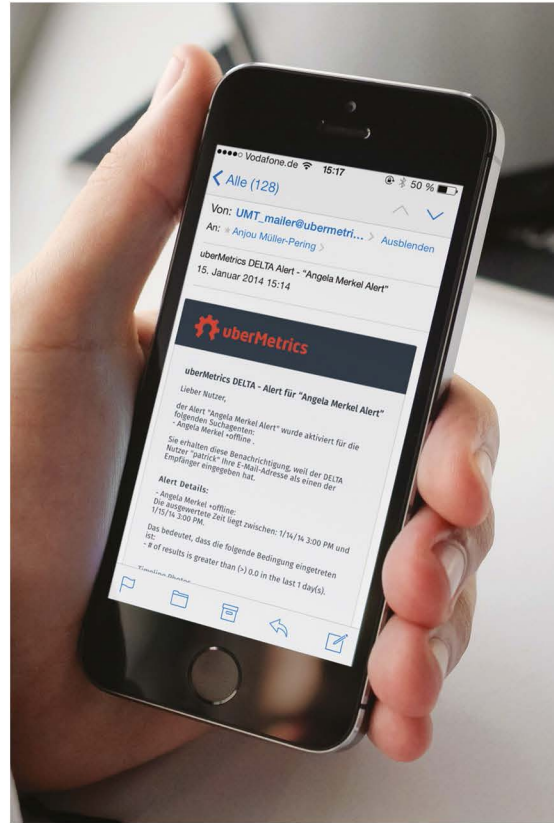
●●●●○ Vodafone.de 15:17 50 %

< Alle (128)

Von: UMT_mailer@ubermetri...

An: Anjou Müller-Pering > Ausblenden

uberMetrics DELTA Alert - "Angela Merkel Alert"
15. Januar 2014 15:14

uberMetrics

uberMetrics DELTA - Alert für "Angela Merkel Alert"

Lieber Nutzer,

der Alert "Angela Merkel Alert" wurde aktiviert für die folgenden Suchagenten:
- Angela Merkel +offline -

Sie erhalten diese Benachrichtigung, weil der DELTA Nutzer "patrick" Ihre E-Mail-Adresse als einen der Empfänger eingegeben hat.

Alert Details:

- Angela Merkel +offline:
Die ausgewertete Zeit liegt zwischen: 1/14/14 3:00 PM und 1/15/14 3:00 PM.

Das bedeutet, dass die folgende Bedingung eingetreten ist:
- # of results is greater than (>) 0.0 in the last 1 day(s).

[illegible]